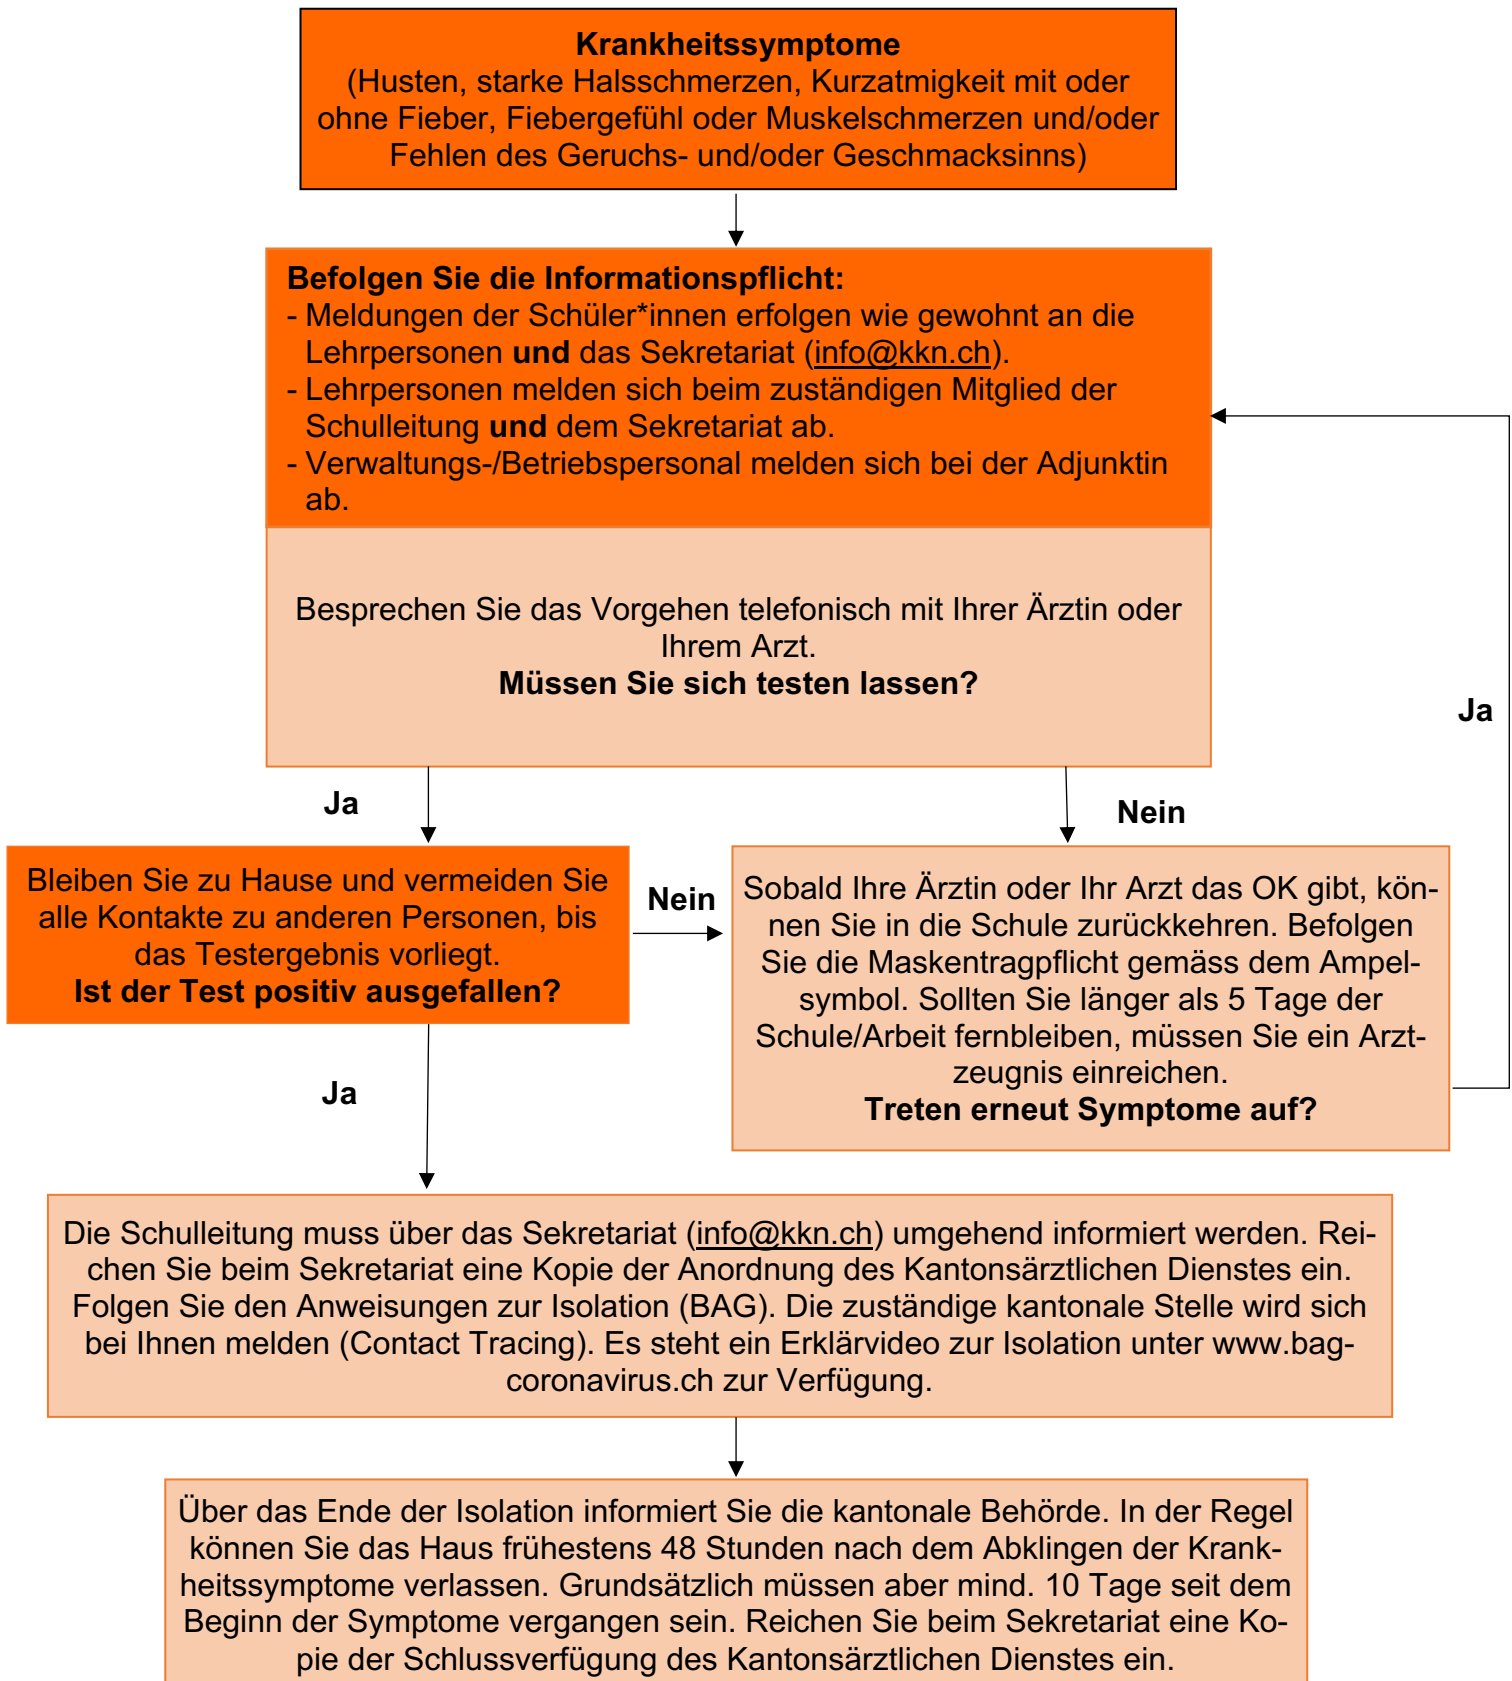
**Krankheitssymptome**
(Husten, starke Halsschmerzen, Kurzatmigkeit mit oder ohne Fieber, Fiebergefühl oder Muskelschmerzen und/oder Fehlen des Geruchs- und/oder Geschmacksinns)

**Befolgen Sie die Informationspflicht:**
- Meldungen der Schüler*innen erfolgen wie gewohnt an die Lehrpersonen **und** das Sekretariat (info@kkn.ch).
- Lehrpersonen melden sich beim zuständigen Mitglied der Schulleitung **und** dem Sekretariat ab.
- Verwaltungs-/Betriebspersonal melden sich bei der Adjunktin ab.

Besprechen Sie das Vorgehen telefonisch mit Ihrer Ärztin oder Ihrem Arzt.
**Müssen Sie sich testen lassen?**

Ja

Ja

Nein

Bleiben Sie zu Hause und vermeiden Sie alle Kontakte zu anderen Personen, bis das Testergebnis vorliegt.
**Ist der Test positiv ausgefallen?**

Nein

Sobald Ihre Ärztin oder Ihr Arzt das OK gibt, können Sie in die Schule zurückkehren. Befolgen Sie die Maskentragpflicht gemäss dem Ampelsymbol. Sollten Sie länger als 5 Tage der Schule/Arbeit fernbleiben, müssen Sie ein Arztzeugnis einreichen.
**Treten erneut Symptome auf?**

Ja

Die Schulleitung muss über das Sekretariat (info@kkn.ch) umgehend informiert werden. Reichen Sie beim Sekretariat eine Kopie der Anordnung des Kantonsärztlichen Dienstes ein. Folgen Sie den Anweisungen zur Isolation (BAG). Die zuständige kantonale Stelle wird sich bei Ihnen melden (Contact Tracing). Es steht ein Erklärvideo zur Isolation unter www.bag-coronavirus.ch zur Verfügung.

Über das Ende der Isolation informiert Sie die kantonale Behörde. In der Regel können Sie das Haus frühestens 48 Stunden nach dem Abklingen der Krankheitssymptome verlassen. Grundsätzlich müssen aber mind. 10 Tage seit dem Beginn der Symptome vergangen sein. Reichen Sie beim Sekretariat eine Kopie der Schlussverfügung des Kantonsärztlichen Dienstes ein.